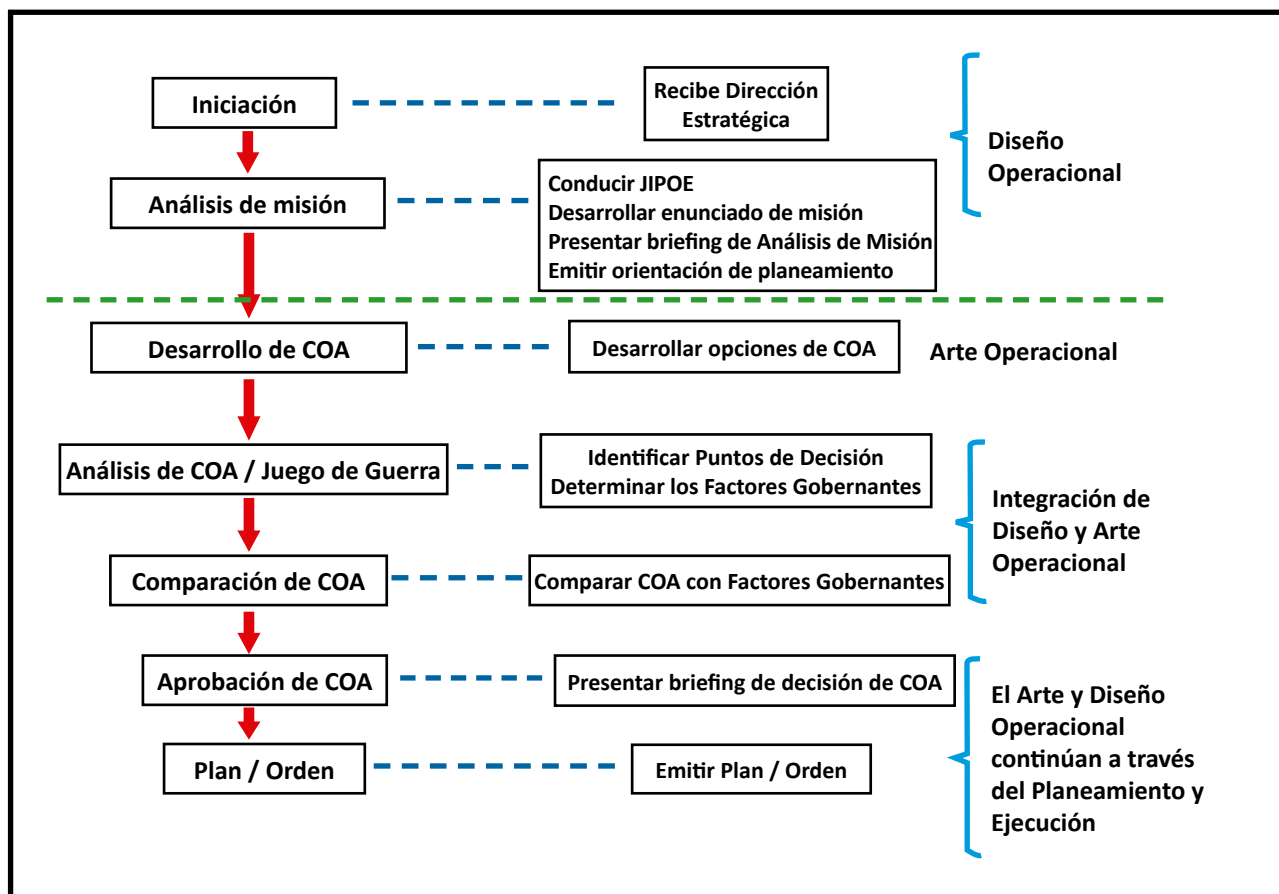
Iniciación

Recibe Dirección Estratégica

Diseño Operacional

Análisis de misión

Conducir JIPOE
Desarrollar enunciado de misión
Presentar briefing de Análisis de Misión
Emitir orientación de planeamiento

Desarrollo de COA

Desarrollar opciones de COA

Arte Operacional

Análisis de COA / Juego de Guerra

Identificar Puntos de Decisión
Determinar los Factores Gobernantes

Integración de Diseño y Arte Operacional

Comparación de COA

Comparar COA con Factores Gobernantes

Aprobación de COA

Presentar briefing de decisión de COA

El Arte y Diseño Operacional continúan a través del Planeamiento y Ejecución

Plan / Orden

Emitir Plan / Orden